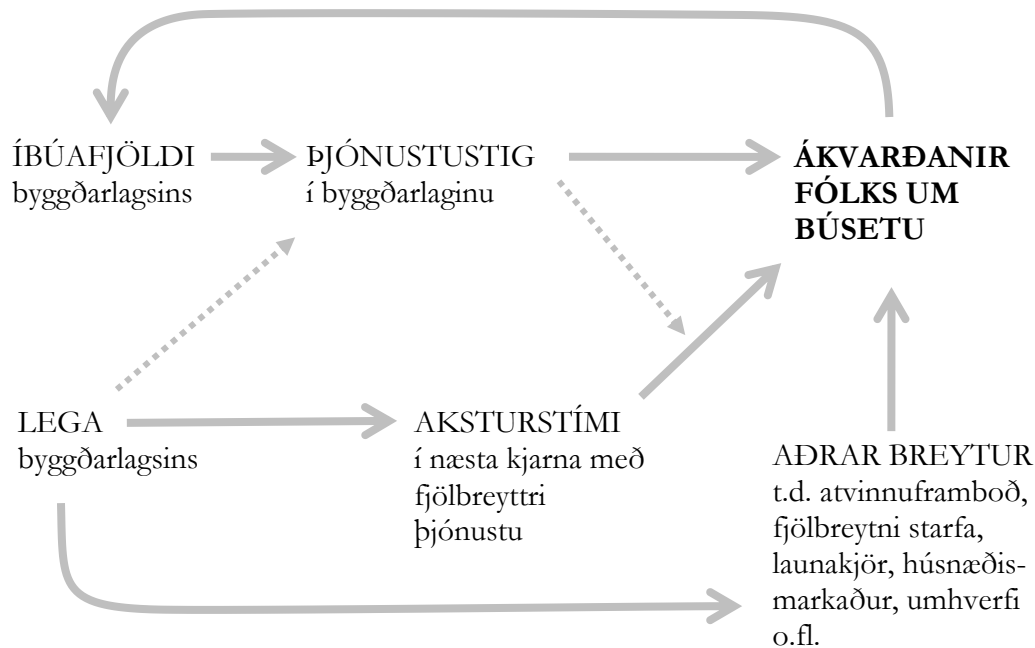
ÍBÚAFJÖLDI
byggðarlagsins

ÞJÓNUSTUSTIG
í byggðarlaginu

ÁKVARÐANIR FÓLKS UM BÚSETU

LEGA
byggðarlagsins

AKSTURSTÍMI
í næsta kjarna með fjölbreyttri þjónustu

AÐRAR BREYTUR
t.d. atvinnuframboð, fjölbreytni starfa, launakjör, húsnæðismarkaður, umhverfi o.fl.